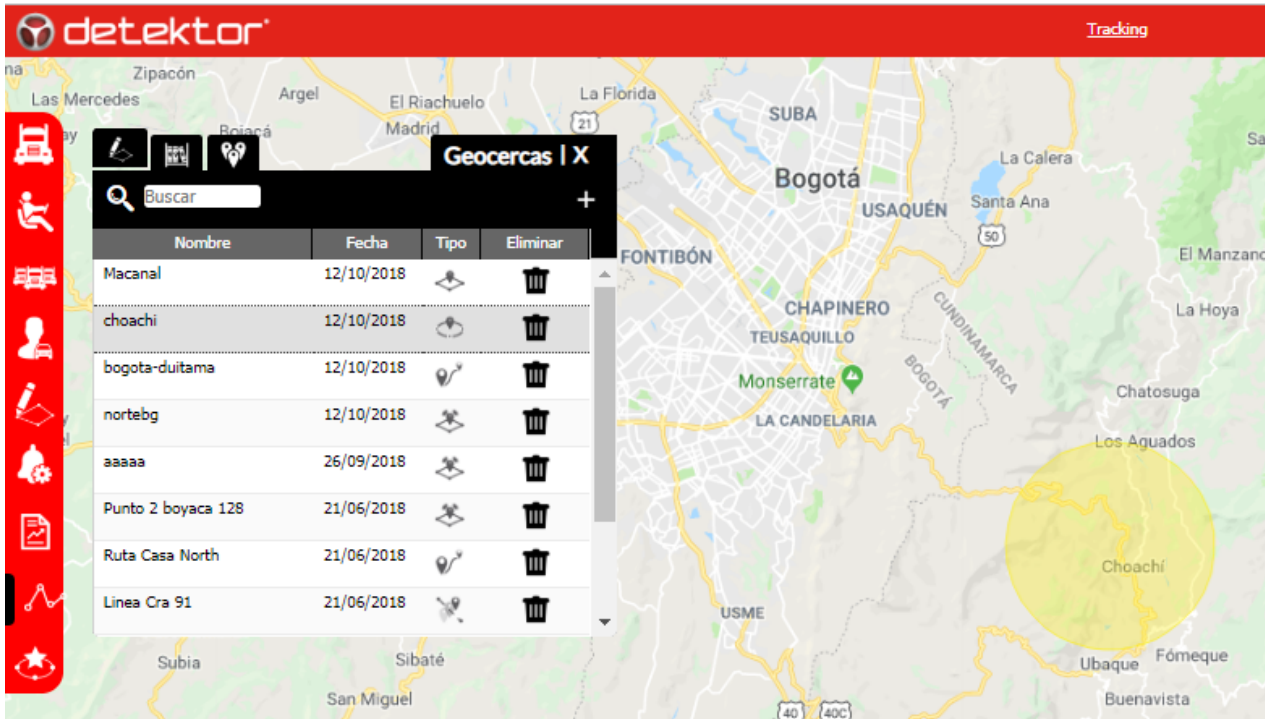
detektor

Tracking

Geocercas | X

Buscar

+

| Nombre | Fecha | Tipo | Eliminar |
|---|---|---|---|
| Macanal | 12/10/2018 | | |
| choachi | 12/10/2018 | | |
| bogota-duitama | 12/10/2018 | | |
| nortebg | 12/10/2018 | | |
| aaaaa | 26/09/2018 | | |
| Punto 2 boyaca 128 | 21/06/2018 | | |
| Ruta Casa North | 21/06/2018 | | |
| Linea Cra 91 | 21/06/2018 | | |

Zipacón
Las Mercedes
Argel
El Riachuelo
La Florida
Bojacá
Madrid
21
SUBA
Bogotá
USAQUÉN
La Calera
Santa Ana
50
FONTIBÓN
El Manzano
CHAPINERO
CUNDINAMARCA
La Hoya
TEUSAQUILLO
BOGOTÁ
Monserrate
Chatosuga
LA CANDELARIA
Los Aguados
Choachí
USME
Subia
Sibaté
Ubaque
Fómeque
San Miguel
Buenavista
40
40C